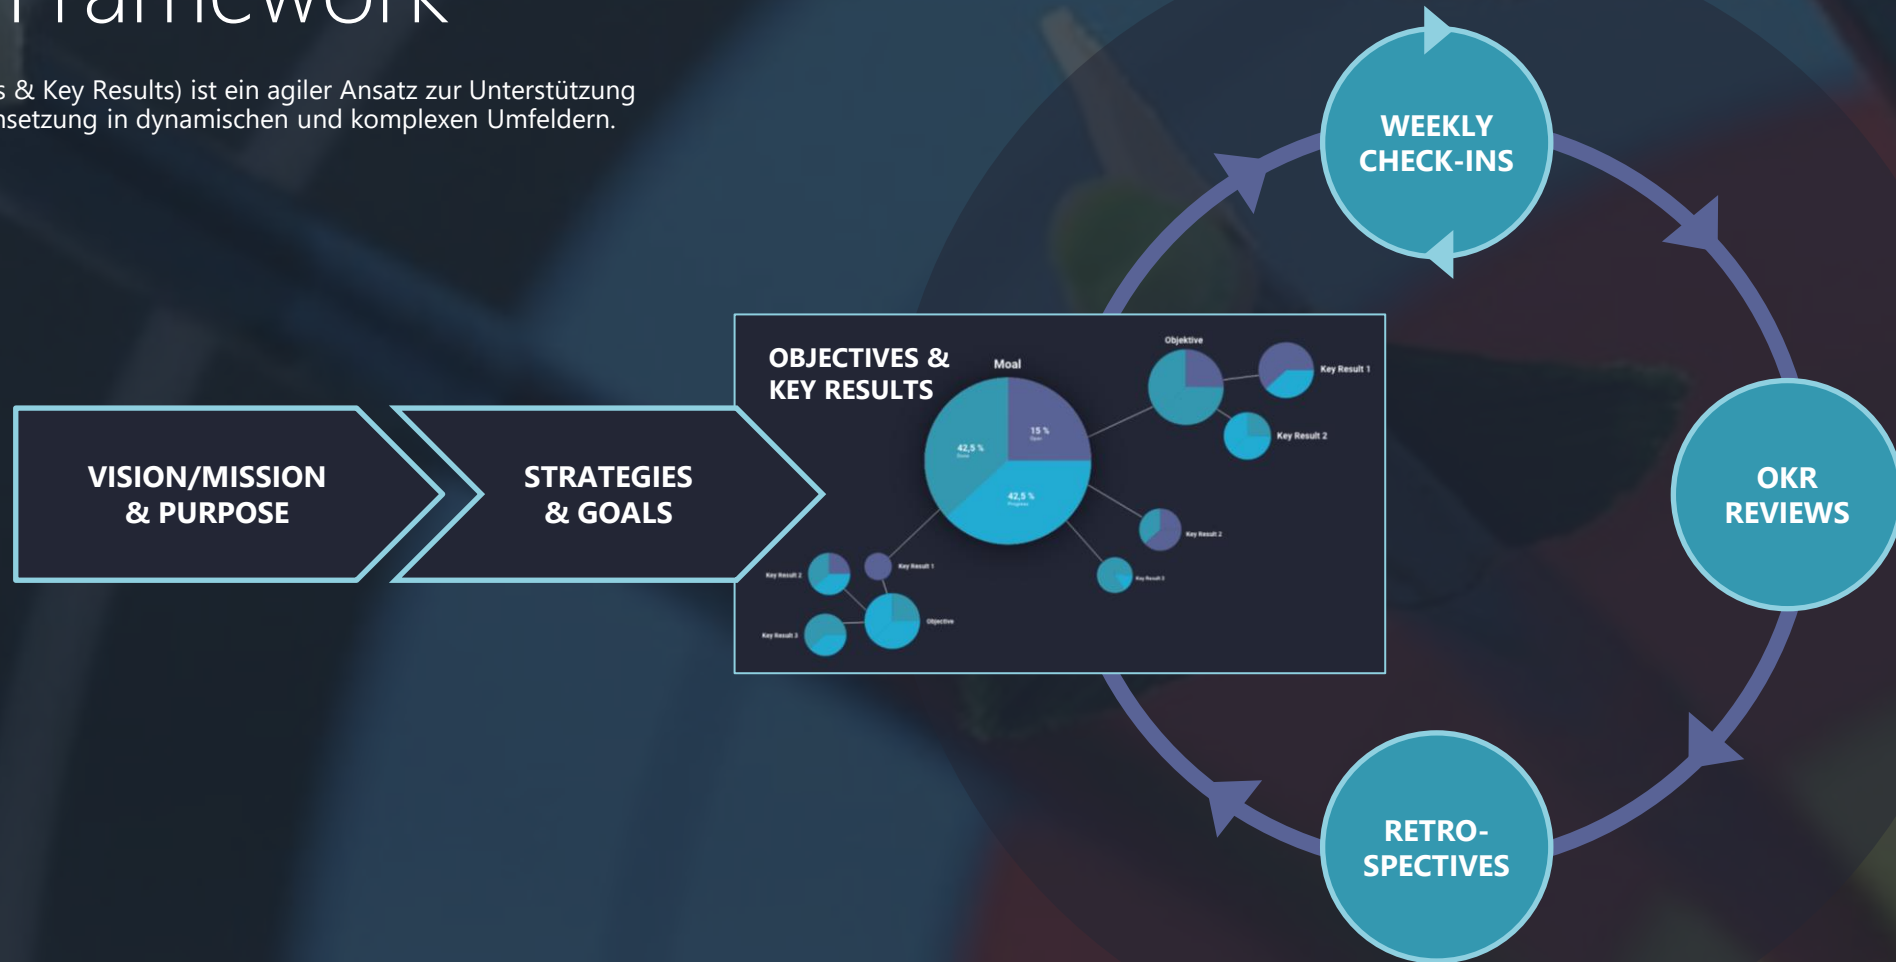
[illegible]ramework

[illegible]s & Key Results) ist ein agiler Ansatz zur Unterstützung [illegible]nsetzung in dynamischen und komplexen Umfeldern.

VISION/MISSION & PURPOSE

STRATEGIES & GOALS

OBJECTIVES & KEY RESULTS

Moal

42,5 %

15 %

42,5 %

Objektive

Key Result 1

Key Result 2

Key Result 2

Key Result 2

Key Result 1

Key Result 2

Objective

Key Result 3

WEEKLY CHECK-INS

OKR REVIEWS

RETRO-SPECTIVES